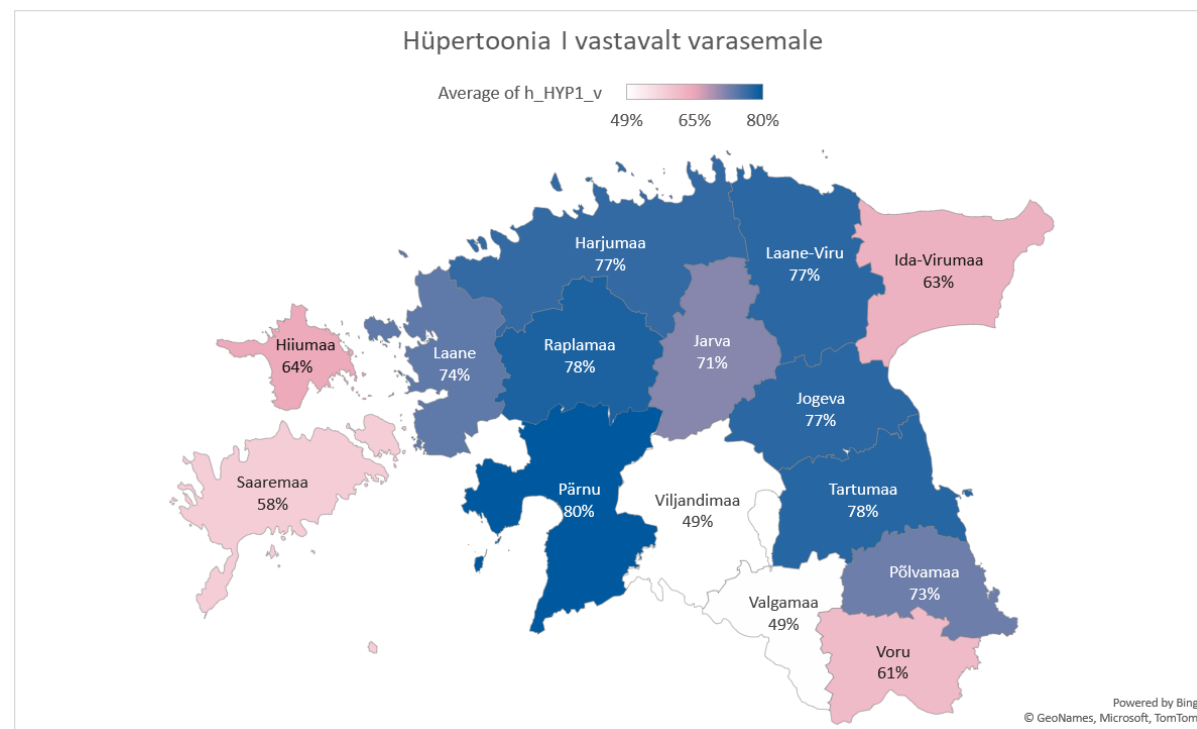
Hüpertoonia I vastavalt varasemale

Average of h_HYP1_v

49% 65% 80%

Harjumaa
77%

Laane-Viru
77%

Ida-Virumaa
63%

Hiiumaa
64%

Laane
74%

Raplamaa
78%

Jarva
71%

Jogeva
77%

Saaremaa
58%

Pärnu
80%

Viljandimaa
49%

Tartumaa
78%

Põlvamaa
73%

Valgamaa
49%

Voru
61%

Powered by Bing
© GeoNames, Microsoft, TomTom